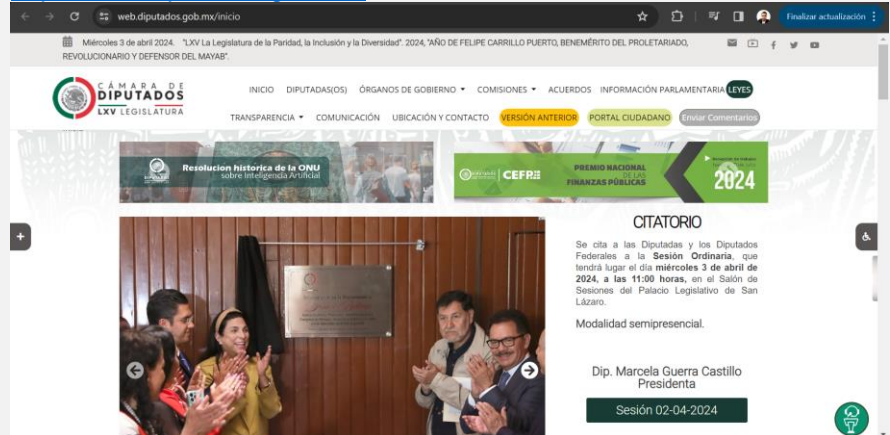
web.diputados.gob.mx/inicio

Finalizar actualización

Miércoles 3 de abril 2024. "LXV La Legislatura de la Paridad, la Inclusión y la Diversidad". 2024, "AÑO DE FELIPE CARRILLO PUERTO, BENEMÉRITO DEL PROLETARIADO, REVOLUCIONARIO Y DEFENSOR DEL MAYAB".

CÁMARA DE DIPUTADOS
LXV LEGISLATURA

INICIO DIPUTADAS(OS) ÓRGANOS DE GOBIERNO COMISIONES ACUERDOS INFORMACIÓN PARLAMENTARIA LEYES
TRANSPARENCIA COMUNICACIÓN UBICACIÓN Y CONTACTO VERSIÓN ANTERIOR PORTAL CIUDADANO Enviar Comentarios

Resolucion histórica de la ONU sobre Inteligencia Artificial

CEFP PREMIO NACIONAL DE LAS FINANZAS PÚBLICAS 2024

CITATORIO

Se cita a las Diputadas y los Diputados Federales a la Sesión Ordinaria, que tendrá lugar el día miércoles 3 de abril de 2024, a las 11:00 horas, en el Salón de Sesiones del Palacio Legislativo de San Lázaro.

Modalidad semipresencial.

Dip. Marcela Guerra Castillo
Presidenta

Sesión 02-04-2024